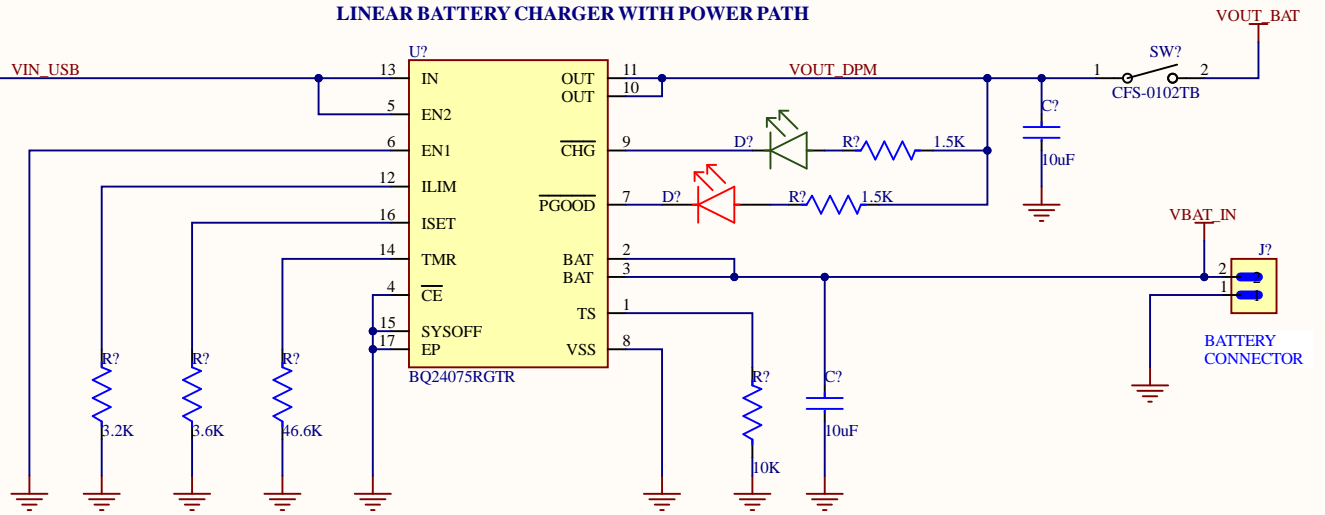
LINEAR BATTERY CHARGER WITH POWER PATH

VOUT_BAT

VIN_USB

U?

13 IN
5 EN2
6 EN1
12 ILIM
16 ISET
14 TMR
4 $\overline{CE}$
15 SYSOFF
17 EP

OUT 11
OUT 10
$\overline{CHG}$ 9
$\overline{PGOOD}$ 7
BAT 2
BAT 3
TS 1
VSS 8

BQ24075RGTR

VOUT_DPM

SW?
1 2
CFS-0102TB

C?
10uF

D? R? 1.5K
D? R? 1.5K

VBAT_IN

J?
2
1

BATTERY CONNECTOR

R? 3.2K
R? 3.6K
R? 46.6K
R? 10K
C? 10uF